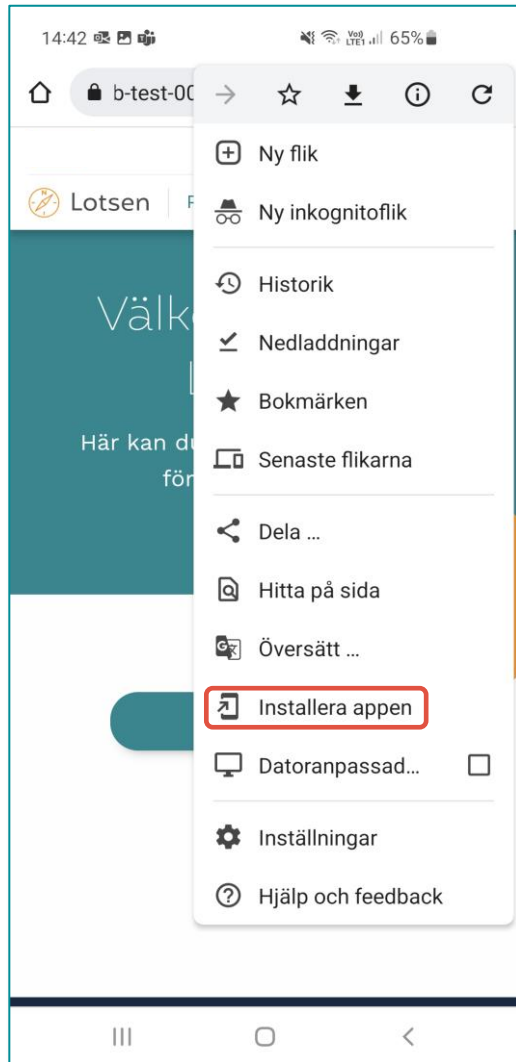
14:42

Vo) LTE1 65%

b-test-0C

Lotsen | F

Välk

Här kan du
för

Ny flik

Ny inkognitoflik

Historik

Nedladdningar

Bokmärken

Senaste flikarna

Dela ...

Hitta på sida

Översätt ...

Installera appen

Datoranpassad...

Inställningar

Hjälp och feedback